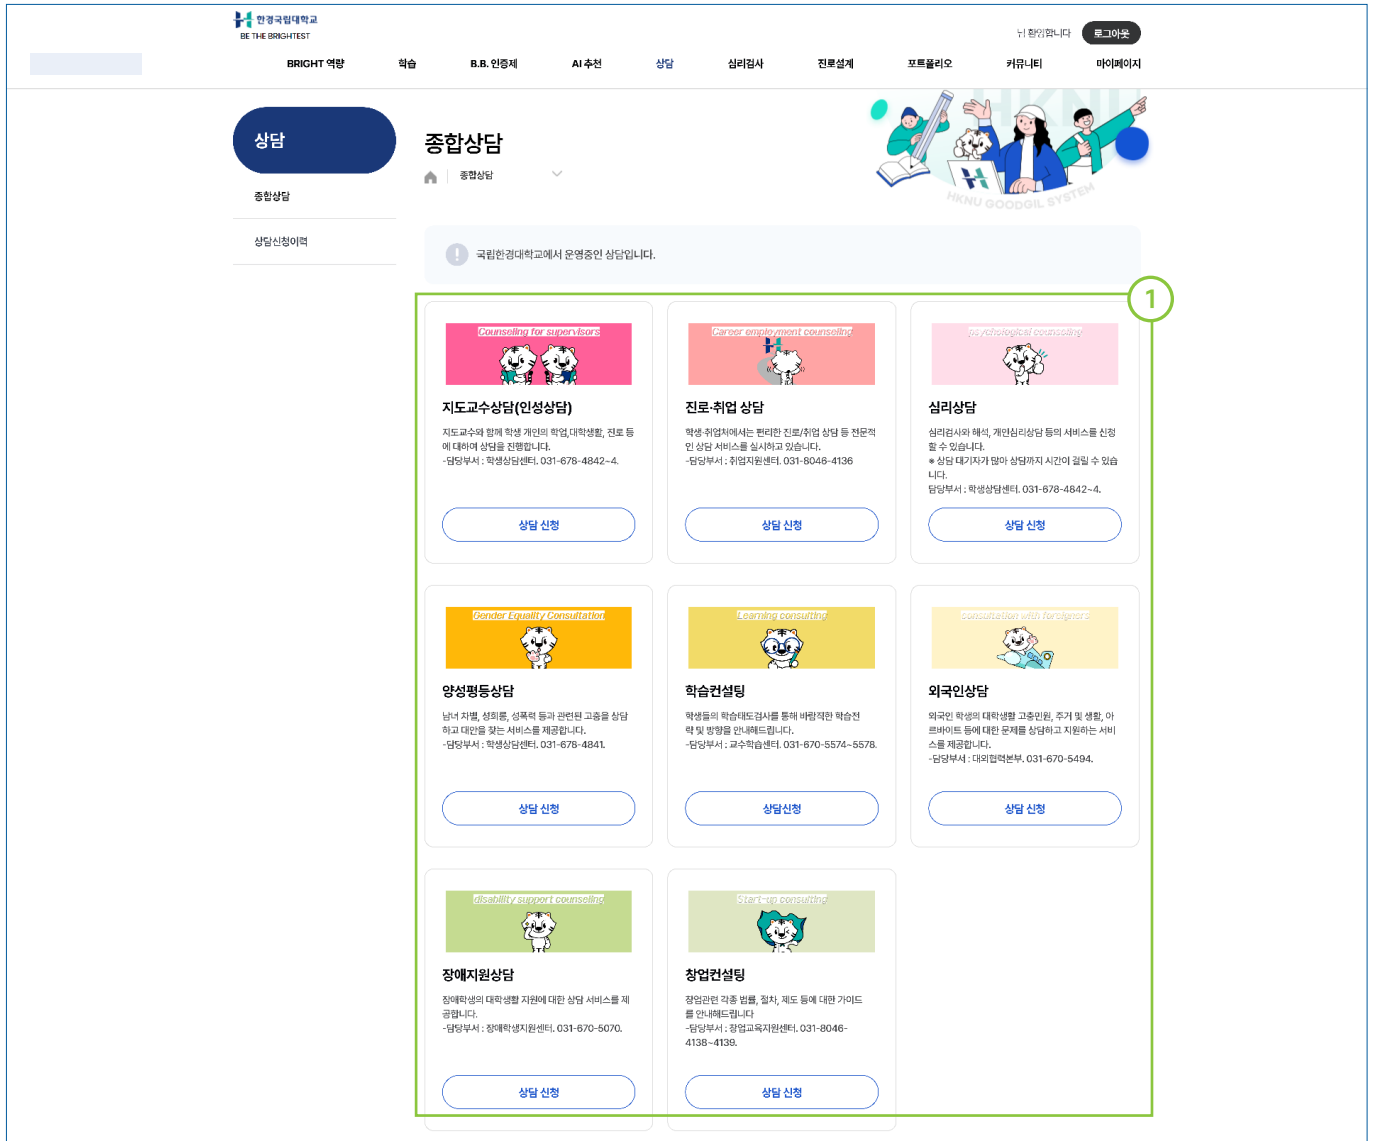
한경국립대학교
BE THE BRIGHTEST

님 환영합니다 로그아웃

BRIGHT 역량 학습 B.B. 인증제 AI 추천 상담 심리검사 진로설계 포트폴리오 커뮤니티 마이페이지

상담

종합상담

상담신청이력

종합상담

종합상담

HKNU GOODGIL SYSTEM

국립한경대학교에서 운영중인 상담입니다.

1

Counseling for supervisors

지도교수상담(인성상담)

지도교수와 함께 학생 개인의 학업,대학생활, 진로 등에 대하여 상담을 진행합니다.
-담당부서 : 학생상담센터. 031-678-4842~4.

상담 신청

Career employment counseling

진로·취업 상담

학생·취업처에서는 편리한 진로/취업 상담 등 전문적인 상담 서비스를 실시하고 있습니다.
-담당부서 : 취업지원센터. 031-8046-4136

상담 신청

psychological counseling

심리상담

심리검사와 해석, 개인심리상담 등의 서비스를 신청할 수 있습니다.
※ 상담 대기자가 많아 상담까지 시간이 걸릴 수 있습니다.
담당부서 : 학생상담센터. 031-678-4842~4.

상담 신청

Gender Equality Consultation

양성평등상담

남녀 차별, 성희롱, 성폭력 등과 관련된 고충을 상담하고 대안을 찾는 서비스를 제공합니다.
-담당부서 : 학생상담센터. 031-678-4841.

상담 신청

Learning consulting

학습컨설팅

학생들의 학습태도검사를 통해 바람직한 학습전략 및 방향을 안내해드립니다.
-담당부서 : 교수학습센터. 031-670-5574~5578.

상담신청

consultation with foreigners

외국인상담

외국인 학생의 대학생활 고충민원, 주거 및 생활, 아르바이트 등에 대한 문제를 상담하고 지원하는 서비스를 제공합니다.
-담당부서 : 대외협력본부. 031-670-5494.

상담 신청

disability support counseling

장애지원상담

장애학생의 대학생활 지원에 대한 상담 서비스를 제공합니다.
-담당부서 : 장애학생지원센터. 031-670-5070.

상담 신청

Start-up consulting

창업컨설팅

창업관련 각종 법률, 절차, 제도 등에 대한 가이드를 안내해드립니다
-담당부서 : 창업교육지원센터. 031-8046-4138~4139.

상담 신청